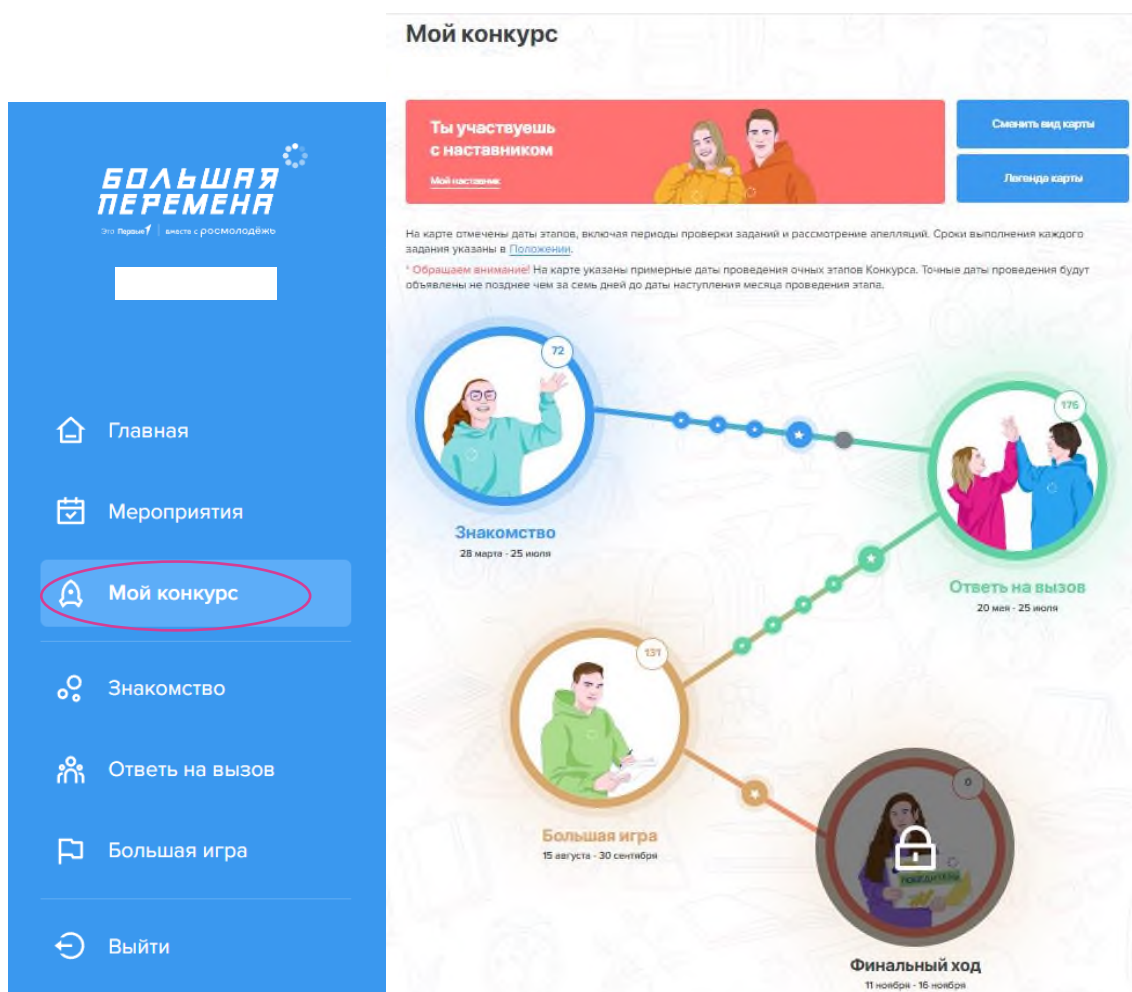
БОЛЬШАЯ ПЕРЕМЕНА

Это Первые | вместе с росмолодёжь

Главная

Мероприятия

Мой конкурс

Знакомство

Ответь на вызов

Большая игра

Выйти

Мой конкурс

Ты участвуешь с наставником

Мой наставник

Сменить вид карты

Легенда карты

На карте отмечены даты этапов, включая периоды проверки заданий и рассмотрение апелляций. Сроки выполнения каждого задания указаны в Положении.

* Обращаем внимание! На карте указаны примерные даты проведения очных этапов Конкурса. Точные даты проведения будут объявлены не позднее чем за семь дней до даты наступления месяца проведения этапа.

72

Знакомство
28 марта - 25 июля

176

Ответь на вызов
20 мая - 25 июля

131

Большая игра
15 августа - 30 сентября

0

ПОБЕДИТЕЛЬ

Финальный ход
11 ноября - 16 ноября